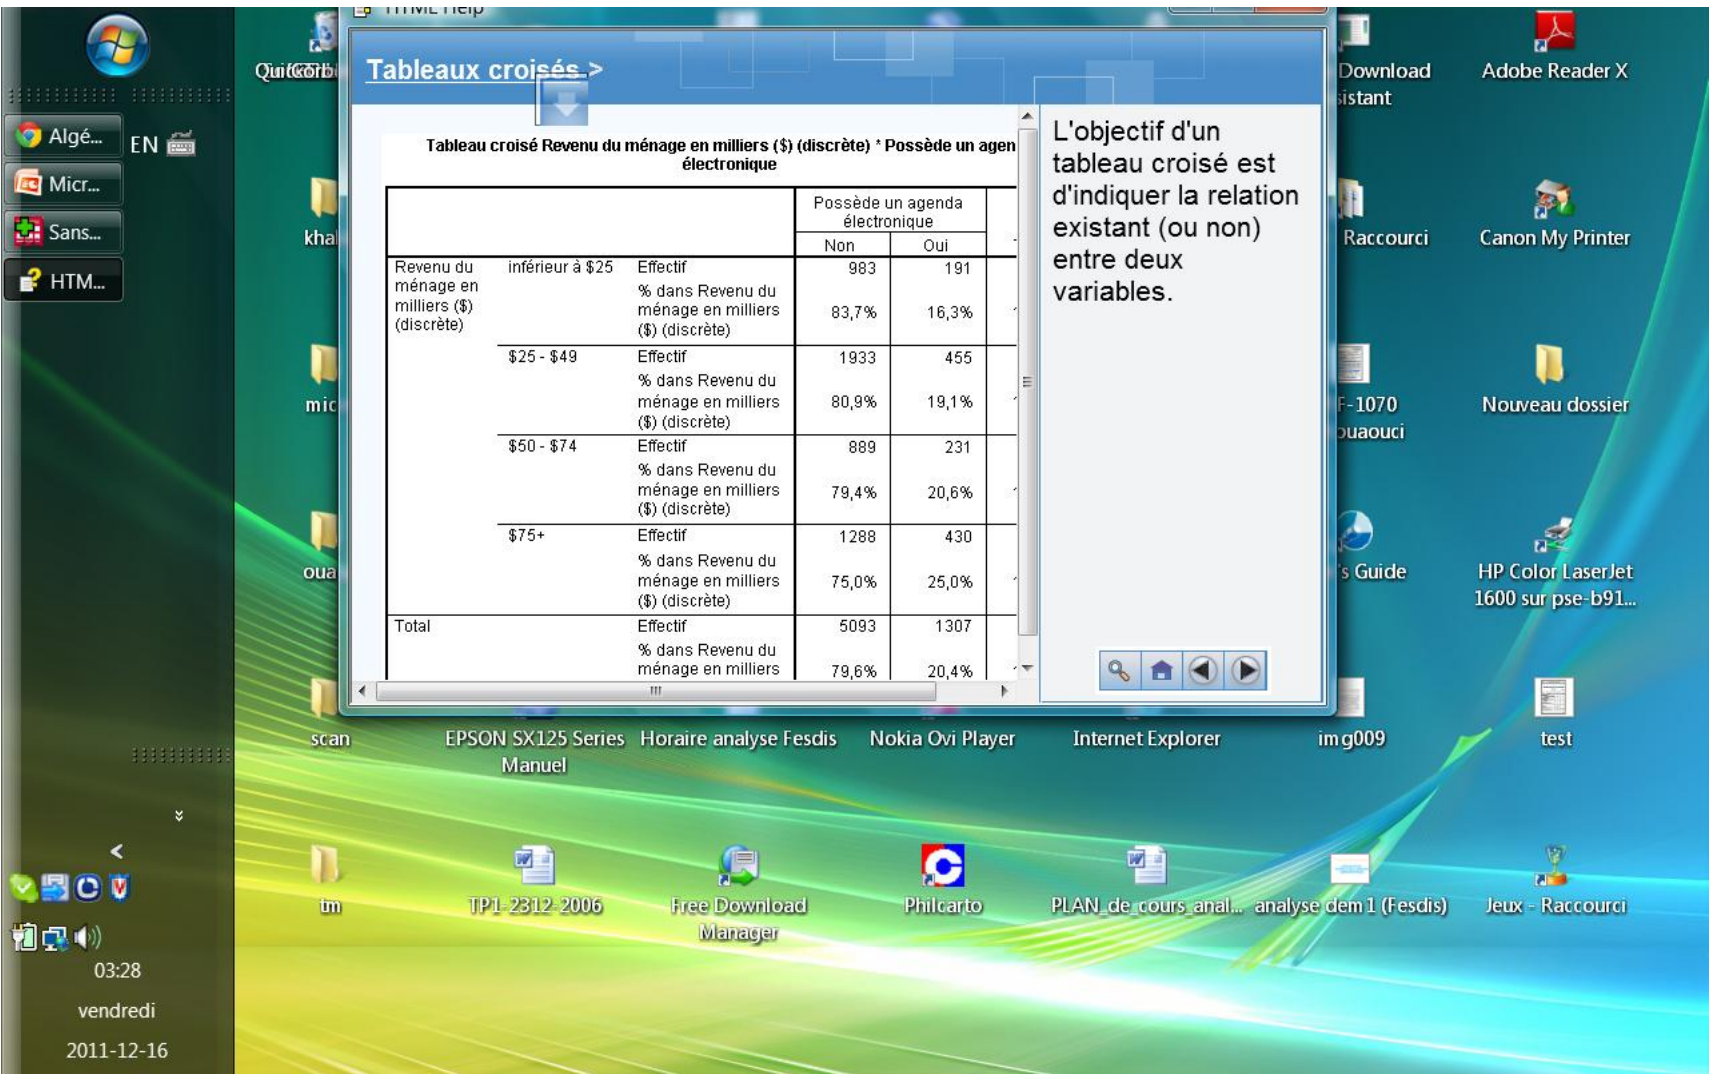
Algé...
Micr...
Sans...
HTM...
EN

03:28
vendredi
2011-12-16

HTML Help

Tableaux croisés >

Tableau croisé Revenu du ménage en milliers ($) (discrète) * Possède un agen électronique

| | | | Possède un agenda électronique | |
|---|---|---|---|---|
| | | | Non | Oui |
| Revenu du ménage en milliers ($) (discrète) | inférieur à \$25 | Effectif | 983 | 191 |
| | | % dans Revenu du ménage en milliers ($) (discrète) | 83,7% | 16,3% |
| | \$25 - \$49 | Effectif | 1933 | 455 |
| | | % dans Revenu du ménage en milliers ($) (discrète) | 80,9% | 19,1% |
| | \$50 - \$74 | Effectif | 889 | 231 |
| | | % dans Revenu du ménage en milliers ($) (discrète) | 79,4% | 20,6% |
| | \$75+ | Effectif | 1288 | 430 |
| | | % dans Revenu du ménage en milliers ($) (discrète) | 75,0% | 25,0% |
| Total | | Effectif | 5093 | 1307 |
| | | % dans Revenu du ménage en milliers | 79,6% | 20,4% |

L'objectif d'un tableau croisé est d'indiquer la relation existant (ou non) entre deux variables.

QuiCorb
khal
mic
oua
scan
EPSON SX125 Series Manuel
Horaire analyse Fesdis
Nokia Ovi Player
Internet Explorer
img009
test
Download
sistant
Adobe Reader X
Raccourci
Canon My Printer
F-1070
ouaouci
Nouveau dossier
's Guide
HP Color LaserJet 1600 sur pse-b91...
tm
TP1-2312-2006
Free Download Manager
Philcarto
PLAN_de_cours_anal...
analyse dem 1 (Fesdis)
Jeux - Raccourci